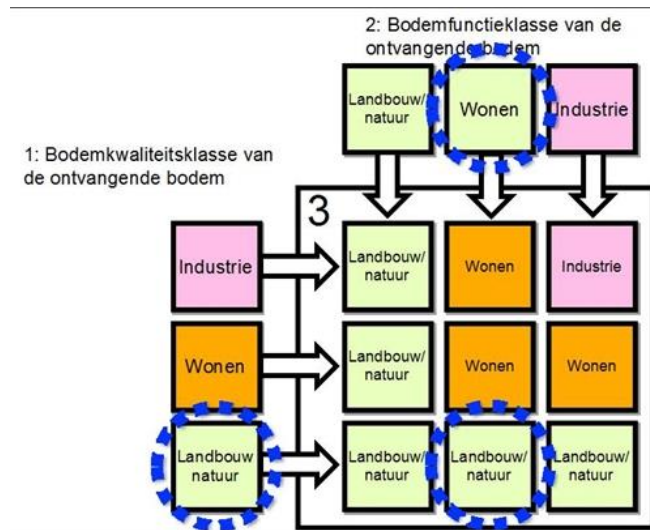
2: Bodemfunctieklasse van de ontvangende bodem

Landbouw/ natuur

Wonen

Industrie

1: Bodemkwaliteitsklasse van de ontvangende bodem

3

Industrie

Landbouw/ natuur

Wonen

Industrie

Wonen

Landbouw/ natuur

Wonen

Wonen

Landbouw/ natuur

Landbouw/ natuur

Landbouw/ natuur

Landbouw/ natuur